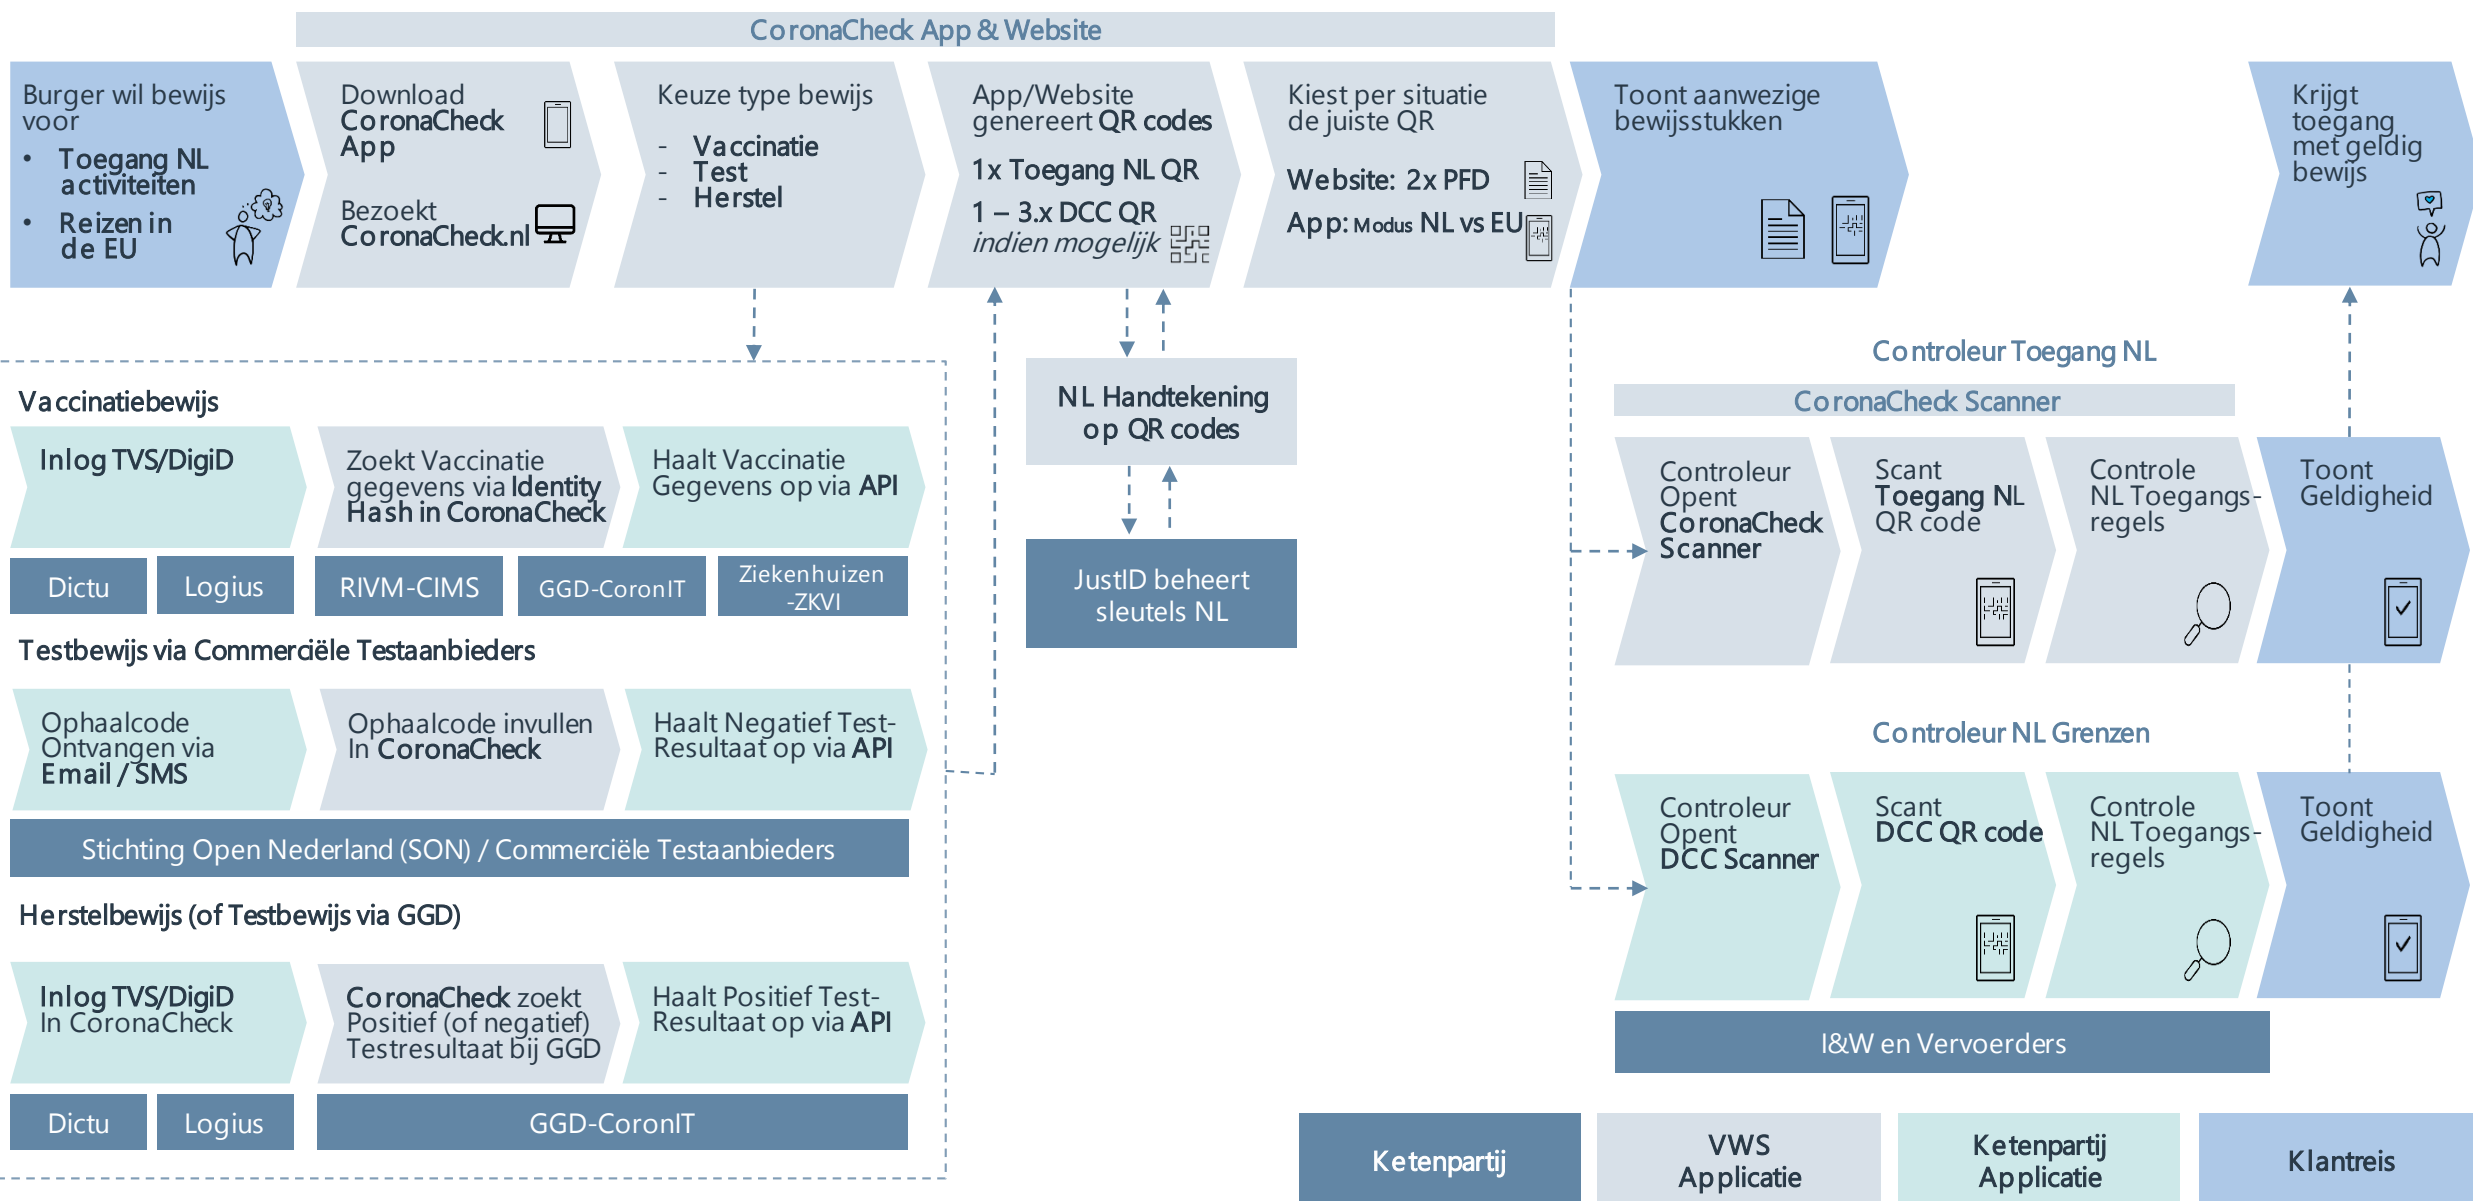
CoronaCheck App & Website

Burger wil bewijs voor
• Toegang NL activiteiten
• Reizen in de EU

Download CoronaCheck App

Bezoekt CoronaCheck.nl

Keuze type bewijs
- Vaccinatie
- Test
- Herstel

App/Website genereert QR codes
1x Toegang NL QR
1 – 3.x DCC QR indien mogelijk

Kiest per situatie de juiste QR
Website: 2x PFD
App: Modus NL vs EU

Toont aanwezige bewijsstukken

Krijgt toegang met geldig bewijs

Vaccinatiebewijs

Inlog TVS/DigiD

Zoekt Vaccinatie gegevens via Identity Hash in CoronaCheck

Haalt Vaccinatie Gegevens op via API

Dictu
Logius
RIVM-CIMS
GGD-CoronIT
Ziekenhuizen -ZKVI

Testbewijs via Commerciële Testaanbieders

Ophaalcode Ontvangen via Email / SMS

Ophaalcode invullen In CoronaCheck

Haalt Negatief Test-Resultaat op via API

Stichting Open Nederland (SON) / Commerciële Testaanbieders

Herstelbewijs (of Testbewijs via GGD)

Inlog TVS/DigiD In CoronaCheck

CoronaCheck zoekt Positief (of negatief) Testresultaat bij GGD

Haalt Positief Test-Resultaat op via API

Dictu
Logius
GGD-CoronIT

NL Handtekening op QR codes

JustID beheert sleutels NL

Controleur Toegang NL

CoronaCheck Scanner

Controleur Opent CoronaCheck Scanner

Scant Toegang NL QR code

Controle NL Toegangs-regels

Toont Geldigheid

Controleur NL Grenzen

Controleur Opent DCC Scanner

Scant DCC QR code

Controle NL Toegangs-regels

Toont Geldigheid

I&W en Vervoerders

Ketenpartij
VWS Applicatie
Ketenpartij Applicatie
Klantreis